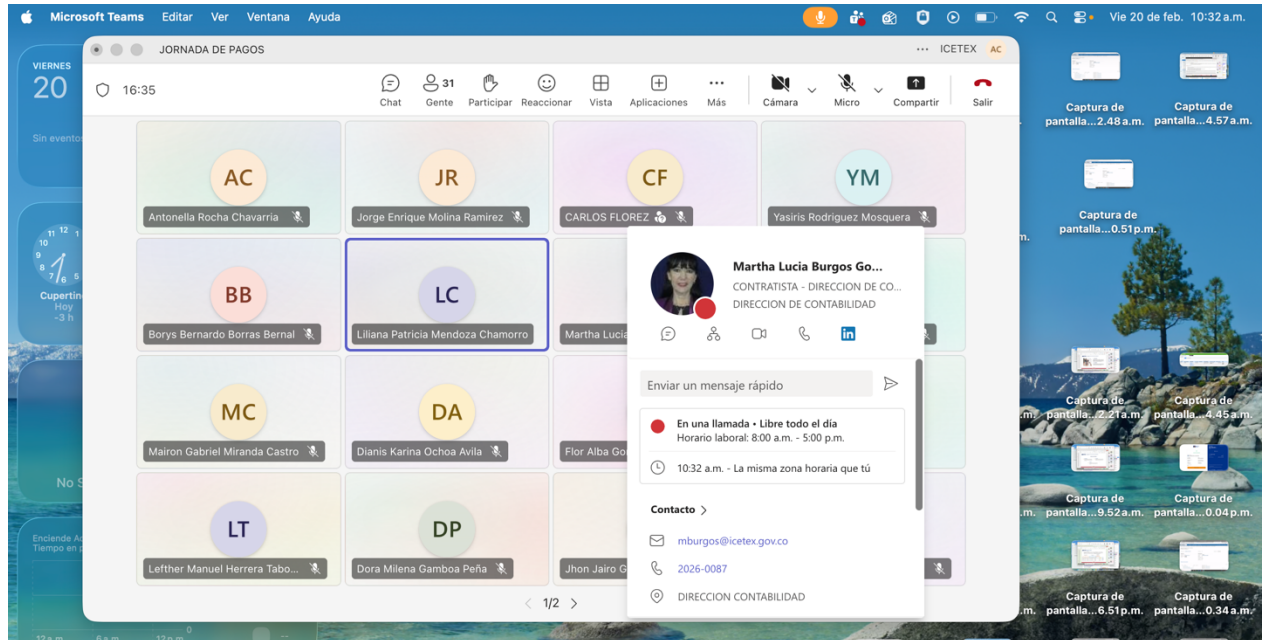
Microsoft Teams Editar Ver Ventana Ayuda

Vie 20 de feb. 10:32 a.m.

VIERNES
20
Sin eventos

Cupertino
Hoy
-3 h

No S

Enciende A
Tiempo en p

JORNADA DE PAGOS

... ICETEX AC

16:35

Chat
31 Gente
Participar
Reaccionar
Vista
Aplicaciones
Más
Cámara
Micro
Compartir
Salir

AC
Antonella Rocha Chavarria

JR
Jorge Enrique Molina Ramirez

CF
CARLOS FLOREZ

YM
Yasiris Rodriguez Mosquera

BB
Borys Bernardo Borras Bernal

LC
Liliana Patricia Mendoza Chamorro

Martha Lucia

MC
Mairon Gabriel Miranda Castro

DA
Dianis Karina Ochoa Avila

Flor Alba Go

LT
Lefther Manuel Herrera Tabo...

DP
Dora Milena Gamboa Peña

Jhon Jairo G

1/2

Martha Lucia Burgos Go...
CONTRATISTA - DIRECCION DE CO...
DIRECCION DE CONTABILIDAD

Enviar un mensaje rápido

En una llamada • Libre todo el día
Horario laboral: 8:00 a.m. - 5:00 p.m.

10:32 a.m. - La misma zona horaria que tú

Contacto

mburgos@icetex.gov.co

2026-0087

DIRECCION CONTABILIDAD

Captura de pantalla...2.48 a.m.
Captura de pantalla...4.57 a.m.
Captura de pantalla...0.51 p.m.
Captura de pantalla...2.21 a.m.
Captura de pantalla...4.45 a.m.
Captura de pantalla...9.52 a.m.
Captura de pantalla...0.04 p.m.
Captura de pantalla...6.51 p.m.
Captura de pantalla...0.34 a.m.